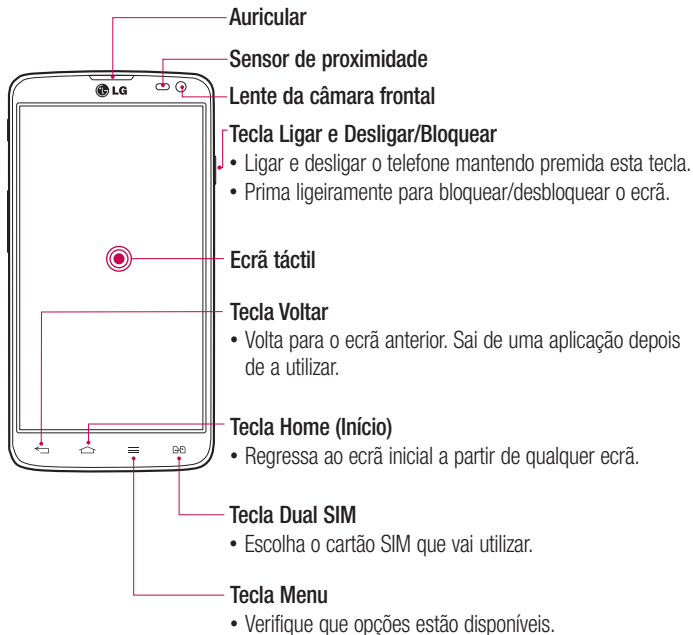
Auricular

Sensor de proximidade

LG

Lente da câmara frontal

Tecla Ligar e Desligar/Bloquear
• Ligar e desligar o telefone mantendo premida esta tecla.
• Prima ligeiramente para bloquear/desbloquear o ecrã.

Ecrã táctil

Tecla Voltar
• Volta para o ecrã anterior. Sai de uma aplicação depois de a utilizar.

Tecla Home (Início)
• Regressa ao ecrã inicial a partir de qualquer ecrã.

Tecla Dual SIM
• Escolha o cartão SIM que vai utilizar.

Tecla Menu
• Verifique que opções estão disponíveis.